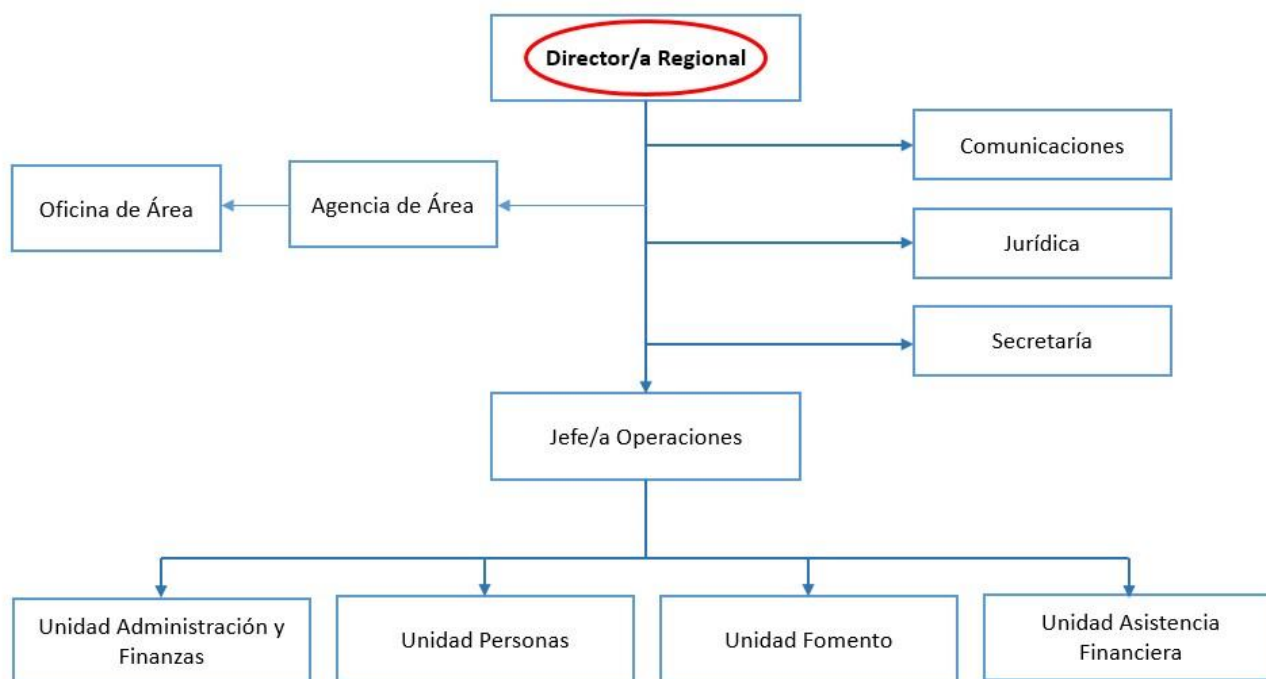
Director/a Regional

Comunicaciones

Oficina de Área

Agencia de Área

Jurídica

Secretaría

Jefe/a Operaciones

Unidad Administración y Finanzas

Unidad Personas

Unidad Fomento

Unidad Asistencia Financiera